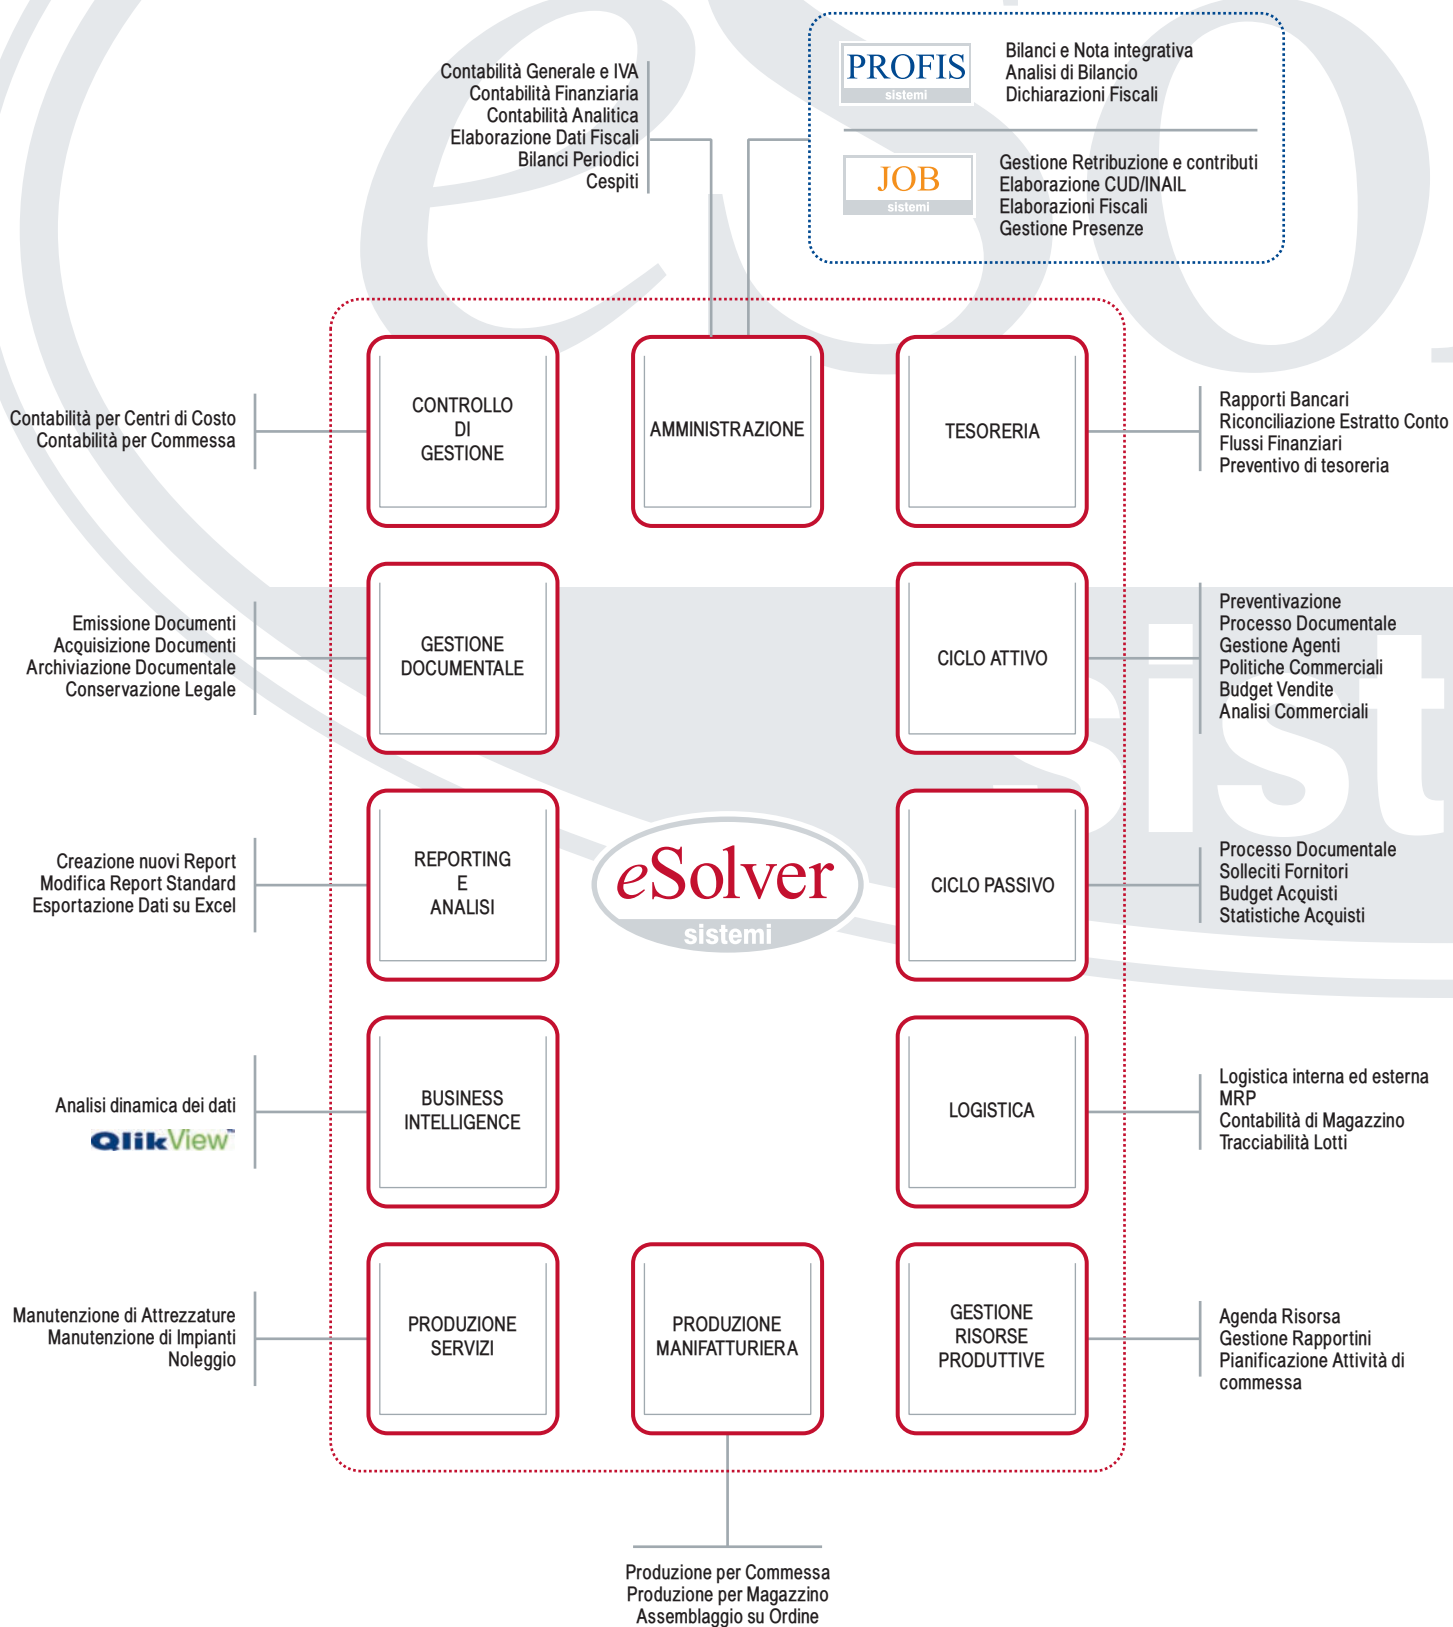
Contabilità Generale e IVA
Contabilità Finanziaria
Contabilità Analitica
Elaborazione Dati Fiscali
Bilanci Periodici
Cespiti

PROFIS
sistemi

Bilanci e Nota integrativa
Analisi di Bilancio
Dichiarazioni Fiscali

JOB
sistemi

Gestione Retribuzione e contributi
Elaborazione CUD/INAIL
Elaborazioni Fiscali
Gestione Presenze

Contabilità per Centri di Costo
Contabilità per Commessa

CONTROLLO DI GESTIONE

AMMINISTRAZIONE

TESORERIA

Rapporti Bancari
Riconciliazione Estratto Conto
Flussi Finanziari
Preventivo di tesoreria

Emissione Documenti
Acquisizione Documenti
Archiviazione Documentale
Conservazione Legale

GESTIONE DOCUMENTALE

CICLO ATTIVO

Preventivazione
Processo Documentale
Gestione Agenti
Politiche Commerciali
Budget Vendite
Analisi Commerciali

Creazione nuovi Report
Modifica Report Standard
Esportazione Dati su Excel

REPORTING E ANALISI

eSolver
sistemi

CICLO PASSIVO

Processo Documentale
Solleciti Fornitori
Budget Acquisti
Statistiche Acquisti

Analisi dinamica dei dati
QlikView

BUSINESS INTELLIGENCE

LOGISTICA

Logistica interna ed esterna
MRP
Contabilità di Magazzino
Tracciabilità Lotti

Manutenzione di Attrezzature
Manutenzione di Impianti
Noleggio

PRODUZIONE SERVIZI

PRODUZIONE MANIFATTURIERA

GESTIONE RISORSE PRODUTTIVE

Agenda Risorsa
Gestione Rapportini
Pianificazione Attività di commessa

Produzione per Commessa
Produzione per Magazzino
Assemblaggio su Ordine